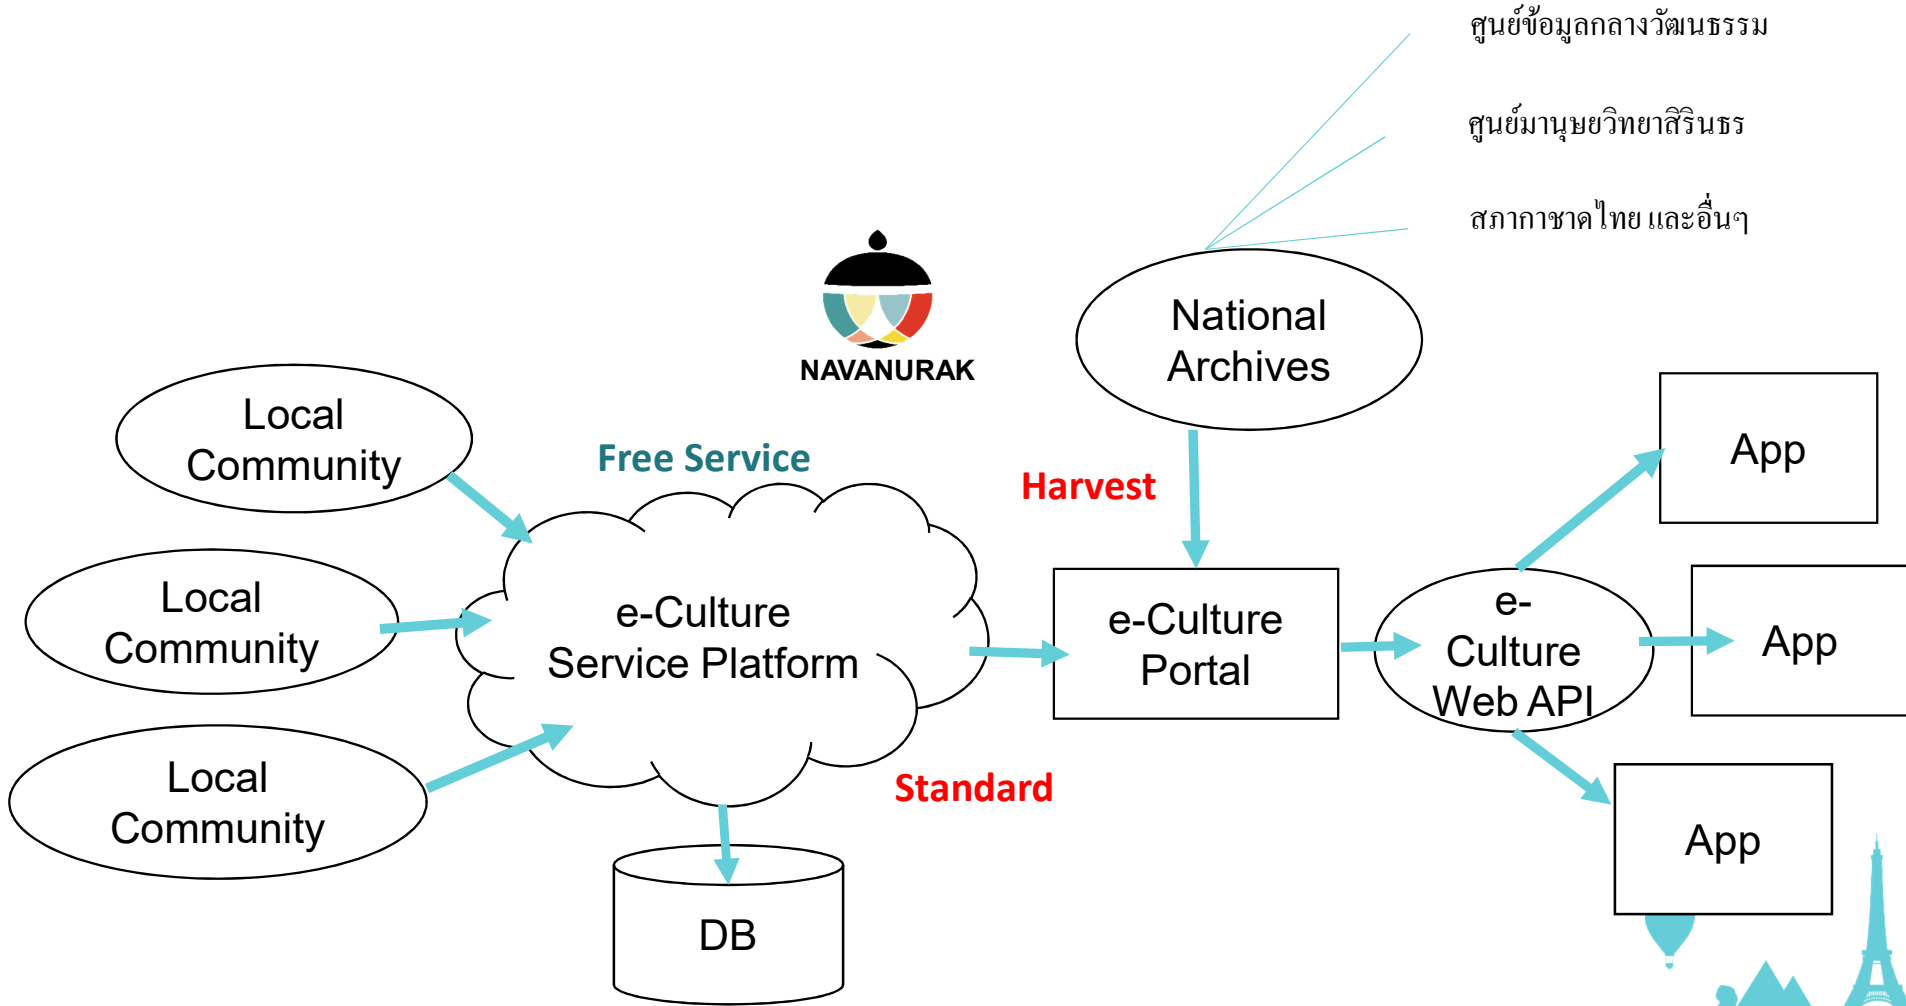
ศูนย์ข้อมูลกลางวัฒนธรรม

ศูนย์มานุษยวิทยาสิรินธร

สภากาชาดไทย และอื่นๆ

NAVANURAK

National Archives

Local Community

Local Community

Local Community

Free Service

e-Culture Service Platform

Harvest

e-Culture Portal

e-Culture Web API

App

App

App

Standard

DB